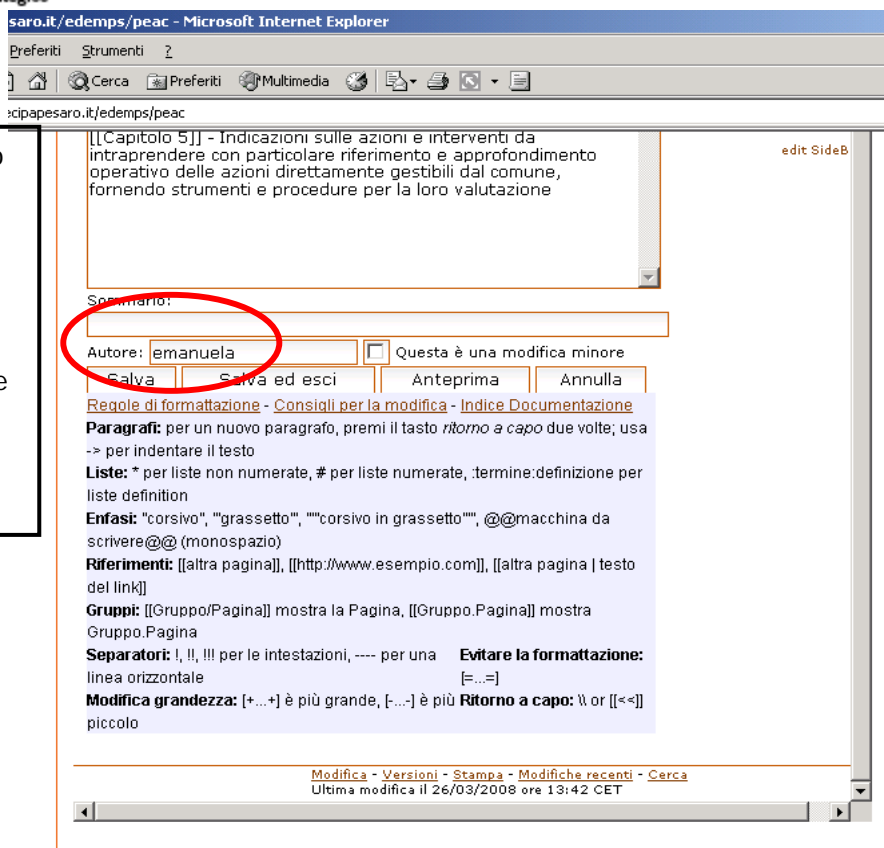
saro.it/edemps/peac - Microsoft Internet Explorer

Preferiti Strumenti ?

Cerca Preferiti Multimedia

ecipapesaro.it/edemps/peac

[[Capitolo 5]] - Indicazioni sulle azioni e interventi da intraprendere con particolare riferimento e approfondimento operativo delle azioni direttamente gestibili dal comune, fornendo strumenti e procedure per la loro valutazione

edit SideB

Sommario:

Autore: emanuela

Questa è una modifica minore

Salva | Salva ed esci | Anteprima | Annulla

Regole di formattazione - Consigli per la modifica - Indice Documentazione

**Paragrafi:** per un nuovo paragrafo, premi il tasto *ritorno a capo* due volte; usa -> per indentare il testo

**Liste:** * per liste non numerate, # per liste numerate, :termine:definizione per liste definition

**Enfasi:** ''corsivo'', '''grassetto''', '''''corsivo in grassetto''''', @@macchina da scrivere@@ (monospazio)

**Riferimenti:** [[altra pagina]], [[http://www.esempio.com]], [[altra pagina | testo del link]]

**Gruppi:** [[Gruppo/Pagina]] mostra la Pagina, [[Gruppo.Pagina]] mostra Gruppo.Pagina

**Separatori:** !, !!, !!! per le intestazioni, ---- per una linea orizzontale

**Evitare la formattazione:** [=...=]

**Modifica grandezza:** [+...+] è più grande, [-...-] è più piccolo

**Ritorno a capo:** \\ or [[<<]]

Modifica - Versioni - Stampa - Modifiche recenti - Cerca
Ultima modifica il 26/03/2008 ore 13:42 CET